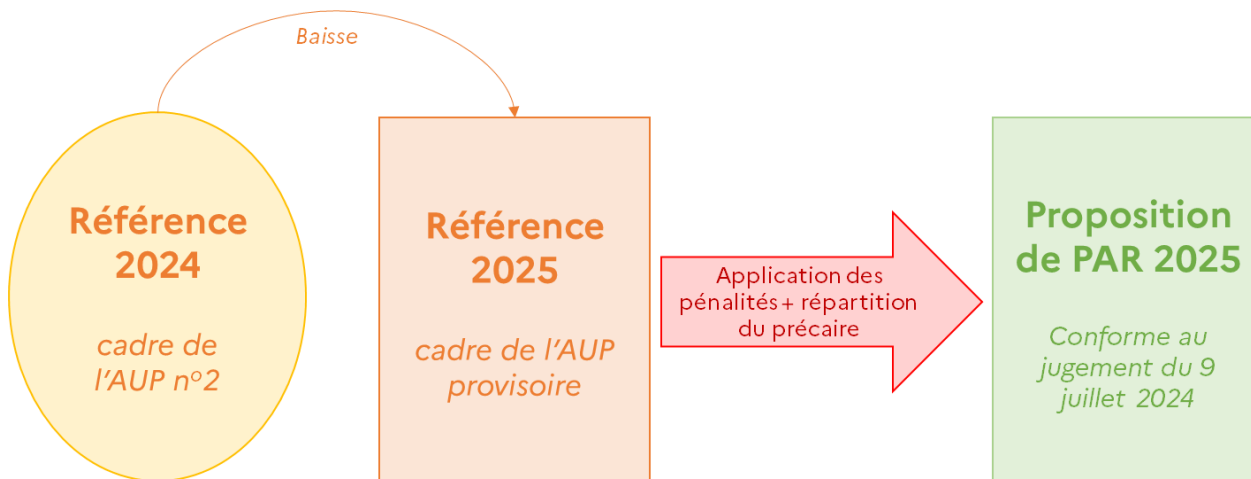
Baisse

Référence 2024

cadre de l’AUP n°2

Référence 2025

cadre de l’AUP provisoire

Application des pénalités + répartition du précaire

Proposition de PAR 2025

Conforme au jugement du 9 juillet 2024